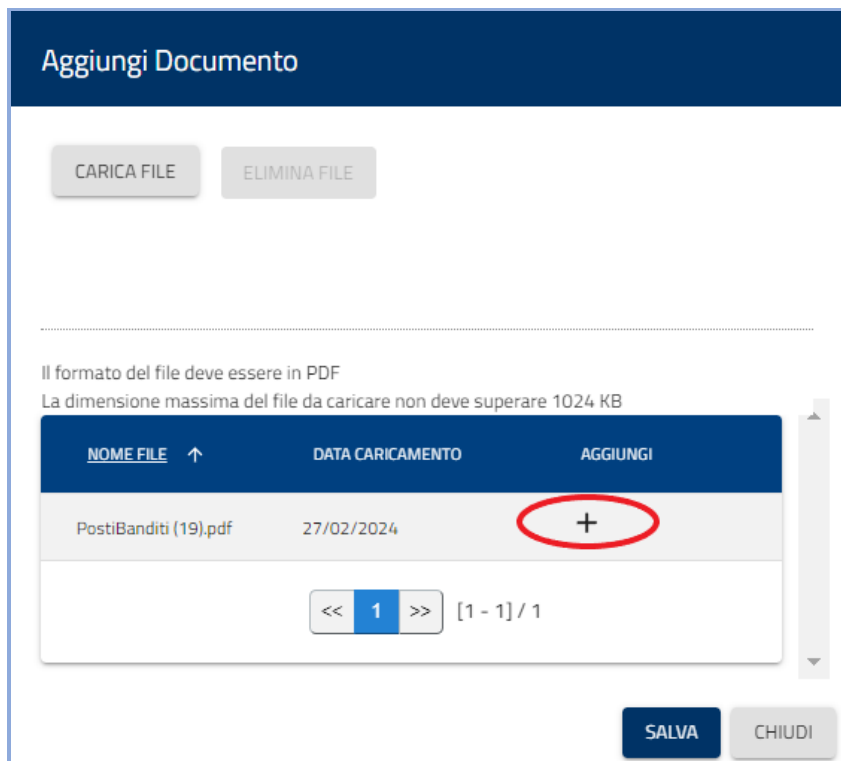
Aggiungi Documento

CARICA FILE ELIMINA FILE

Il formato del file deve essere in PDF
La dimensione massima del file da caricare non deve superare 1024 KB

| NOME FILE ↑ | DATA CARICAMENTO | AGGIUNGI |
|---|---|---|
| PostiBanditi (19).pdf | 27/02/2024 | + |

<< 1 >> [1 - 1] / 1

SALVA CHIUDI